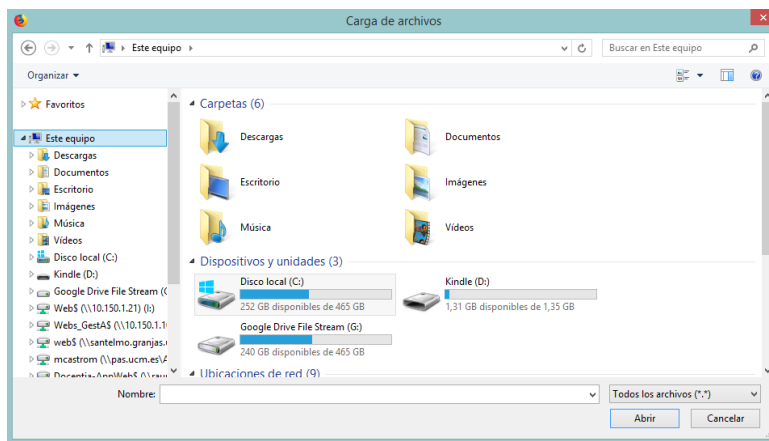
Carga de archivos

Este equipo

Buscar en Este equipo

Organizar ▾

Favoritos

Este equipo
Descargas
Documentos
Escritorio
Imágenes
Música
Vídeos
Disco local (C:)
Kindle (D:)
Google Drive File Stream (
Web$ (\\10.150.1.21) (I:)
Webs_GestA$ (\\10.150.1.1
web$ (\\santelmo.granjas.
mcastrom (\\pas.ucm.es\
Docentia-AppWeb$ (\\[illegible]

Carpetas (6)
Descargas
Documentos
Escritorio
Imágenes
Música
Vídeos

Dispositivos y unidades (3)
Disco local (C:)
252 GB disponibles de 465 GB
Kindle (D:)
1,31 GB disponibles de 1,35 GB
Google Drive File Stream (G:)
240 GB disponibles de 465 GB

Ubicaciones de red (9)

Nombre:

Todos los archivos (*.*)

Abrir
Cancelar